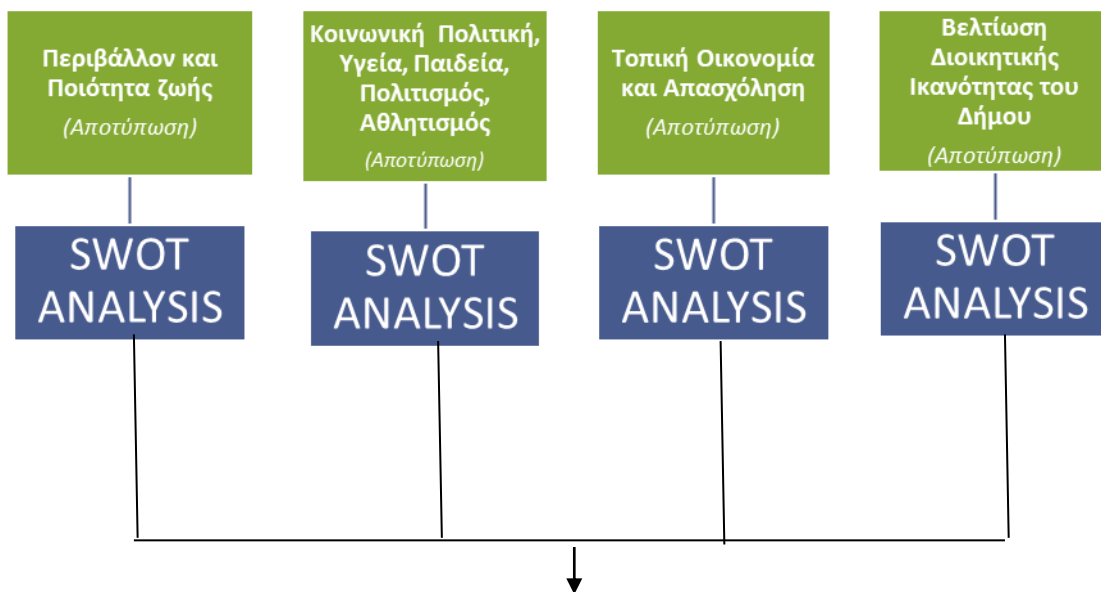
Περιβάλλον και Ποιότητα ζωής
(Αποτύπωση)

Κοινωνική Πολιτική, Υγεία, Παιδεία, Πολιτισμός, Αθλητισμός
(Αποτύπωση)

Τοπική Οικονομία και Απασχόληση
(Αποτύπωση)

Βελτίωση Διοικητικής Ικανότητας του Δήμου
(Αποτύπωση)

SWOT ANALYSIS

SWOT ANALYSIS

SWOT ANALYSIS

SWOT ANALYSIS